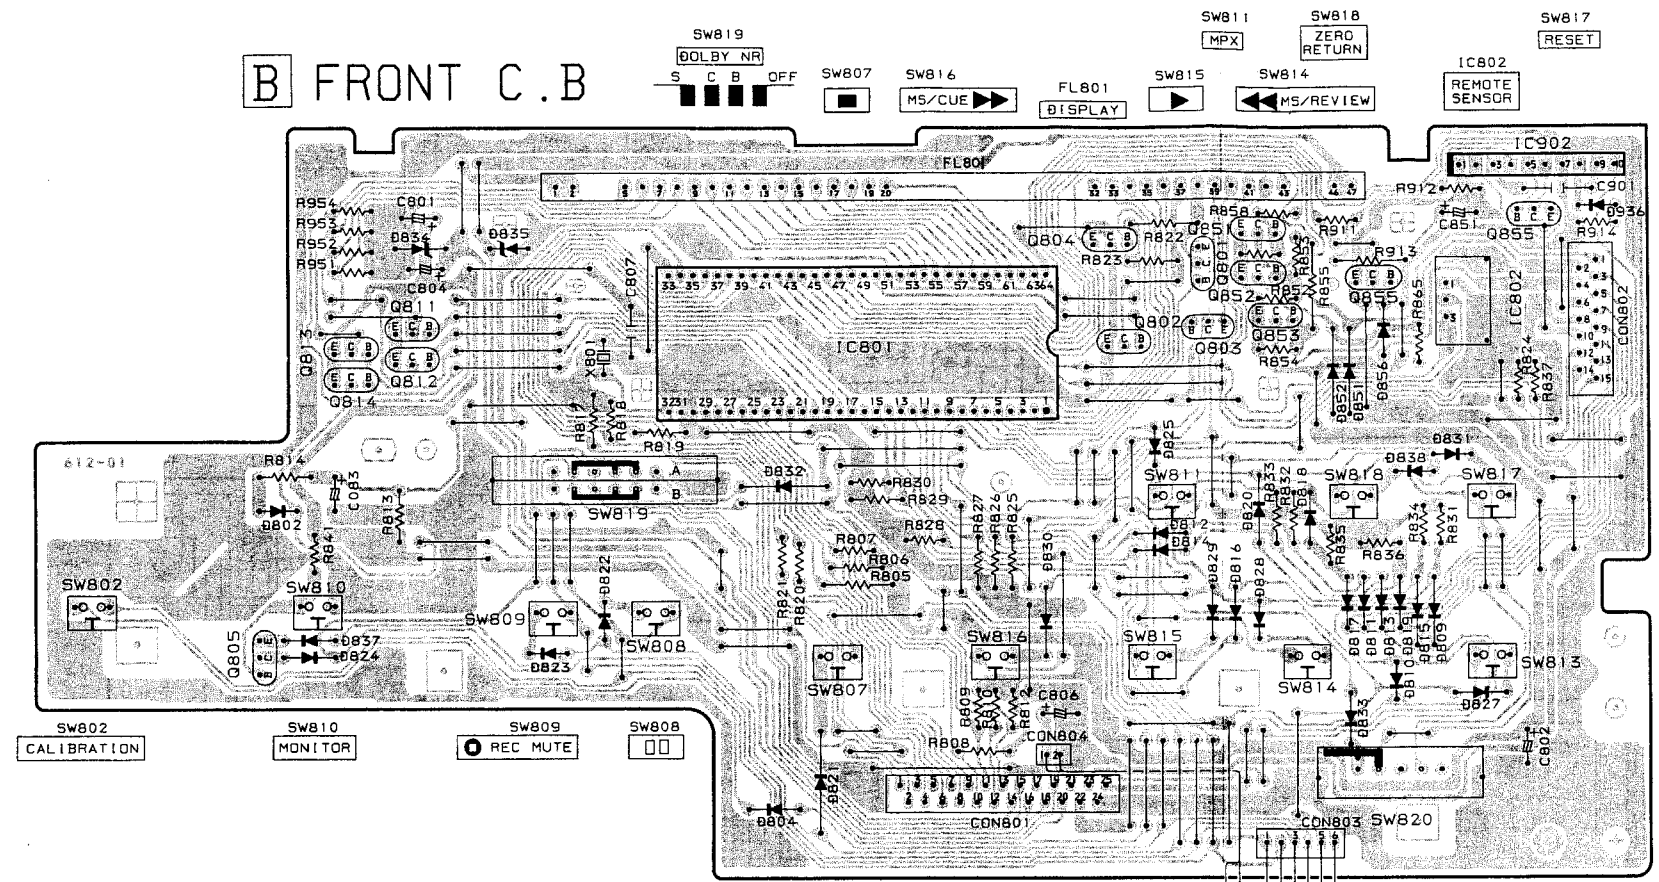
B FRONT C.B

SW819
DOLBY NR
S C B OFF

SW807
SW816
MS/CUE
FL801
DISPLAY
SW811
MPX
SW815
SW818
ZERO RETURN
SW814
MS/REVIEW
IC802
REMOTE SENSOR
SW817
RESET

FL801
IC902
R912
C901
D936
R954
C801
R953
D834
R952
R951
D835
C807
C804
Q811
Q813
Q812
Q814
X801
IC801
33 35 37 39 41 43 45 47 49 51 53 55 57 59 61 6364
3231 29 27 25 23 21 19 17 15 13 11 9 7 5 3 1
Q804
R822
R823
R858
Q851
Q801
Q852
R853
R855
R85
R911
C851
Q855
R913
Q855
R865
IC802
CON802
Q802
Q803
Q853
R854
D852
D851
D856
R824
R837
R817
R818
R819
612-01
R814
C803
D802
R813
R841
SW819
A
B
D832
R830
R829
R828
R827
R826
R825
R807
R806
R805
D830
D825
SW811
D812
D811
D820
R833
D818
SW818
D838
D831
SW817
R835
R836
R834
R831
D829
D816
D828
D817
D811
D813
D819
D815
D809
SW802
SW810
Q805
D837
D824
SW809
D822
D823
SW808
R821
R820
SW807
SW816
R809
R810
R811
C806
SW815
SW814
D810
D833
D827
SW813
C802
R808
CON804
D821
D804
CON801
CON803
SW820

SW802
CALIBRATION
SW810
MONITOR
SW809
REC MUTE
SW808